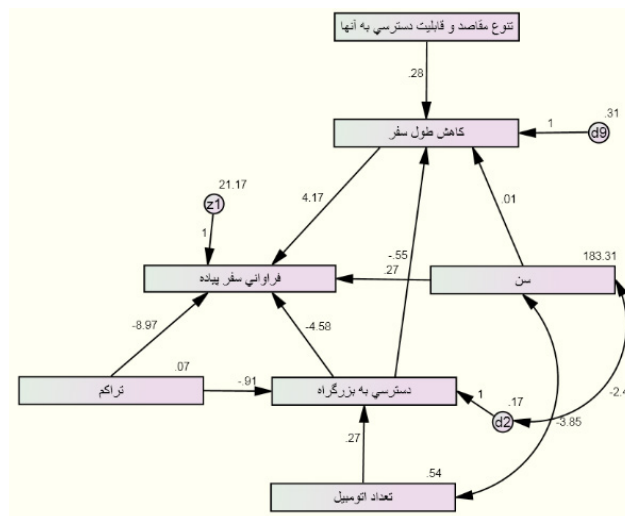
تنوع مقاصد و قابليت دسترسي به آنها

.28

.31

1

d9

كاهش طول سفر

21.17

4.17

.01

z1

1

-.55

183.31

.27

فراواني سفر پياده

سن

-8.97

-4.58

.07

تراكم

-.91

دسترسي به بزرگراه

1

.17

-2.4

d2

-3.85

.27

.54

تعداد اتومبيل